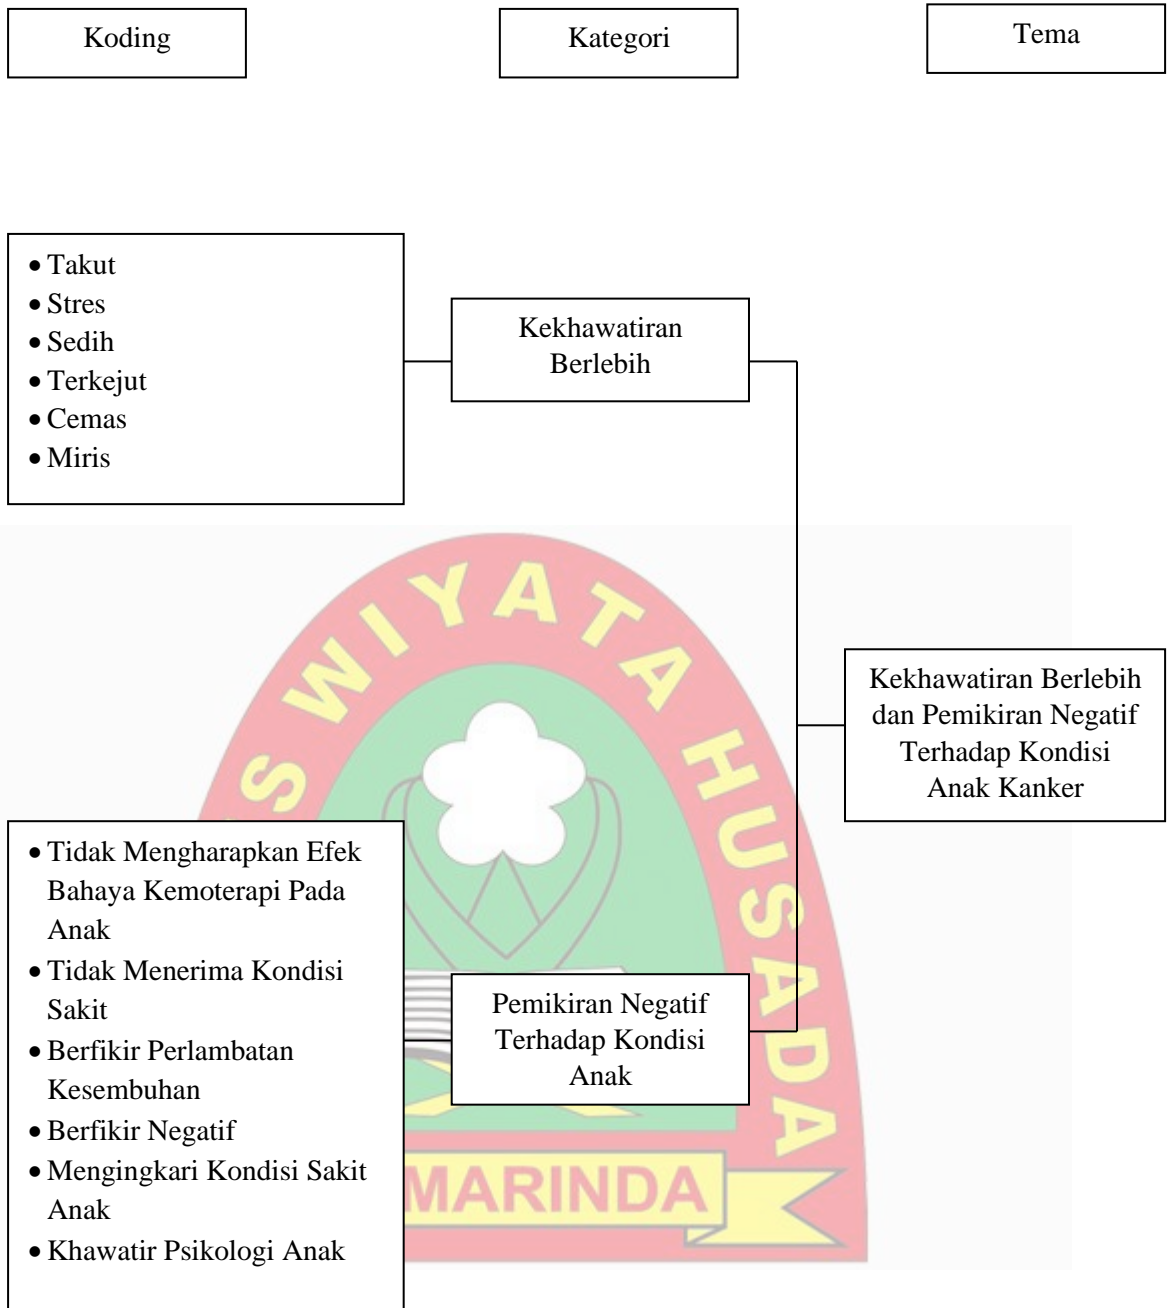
Koding

Kategori

Tema

- Takut
- Stres
- Sedih
- Terkejut
- Cemas
- Miris

Kekhawatiran Berlebih

Kekhawatiran Berlebih dan Pemikiran Negatif Terhadap Kondisi Anak Kanker

- Tidak Mengharapkan Efek Bahaya Kemoterapi Pada Anak
- Tidak Menerima Kondisi Sakit
- Berfikir Perlambatan Kesembuhan
- Berfikir Negatif
- Mengingkari Kondisi Sakit Anak
- Khawatir Psikologi Anak

Pemikiran Negatif Terhadap Kondisi Anak

S WIYATA HUSADA
MARINDA